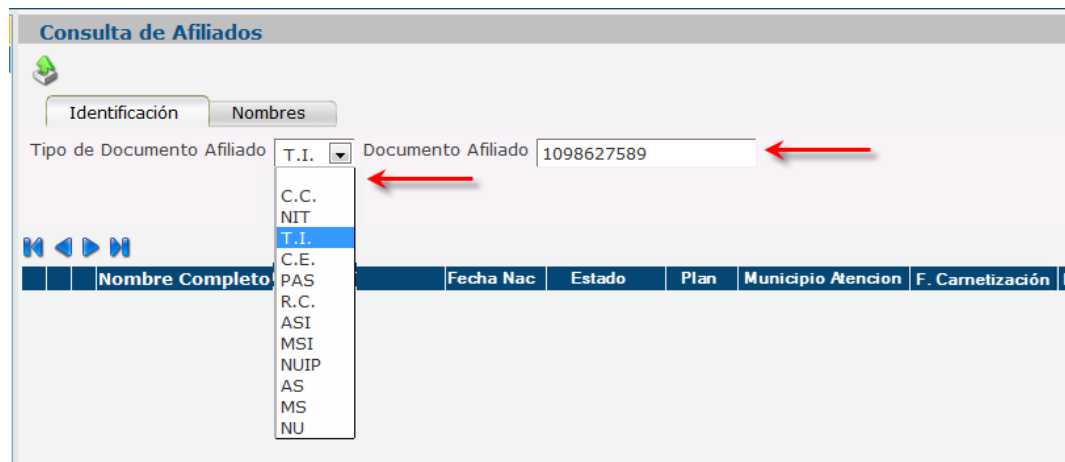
Consulta de Afiliados

Identificación | Nombres

Tipo de Documento Afiliado T.I. Documento Afiliado 1098627589

C.C.
NIT
T.I.
C.E.
PAS
R.C.
ASI
MSI
NUIP
AS
MS
NU

| | | Nombre Completo | Fecha Nac | Estado | Plan | Municipio Atencion | F. Carnetización |
|---|---|---|---|---|---|---|---|